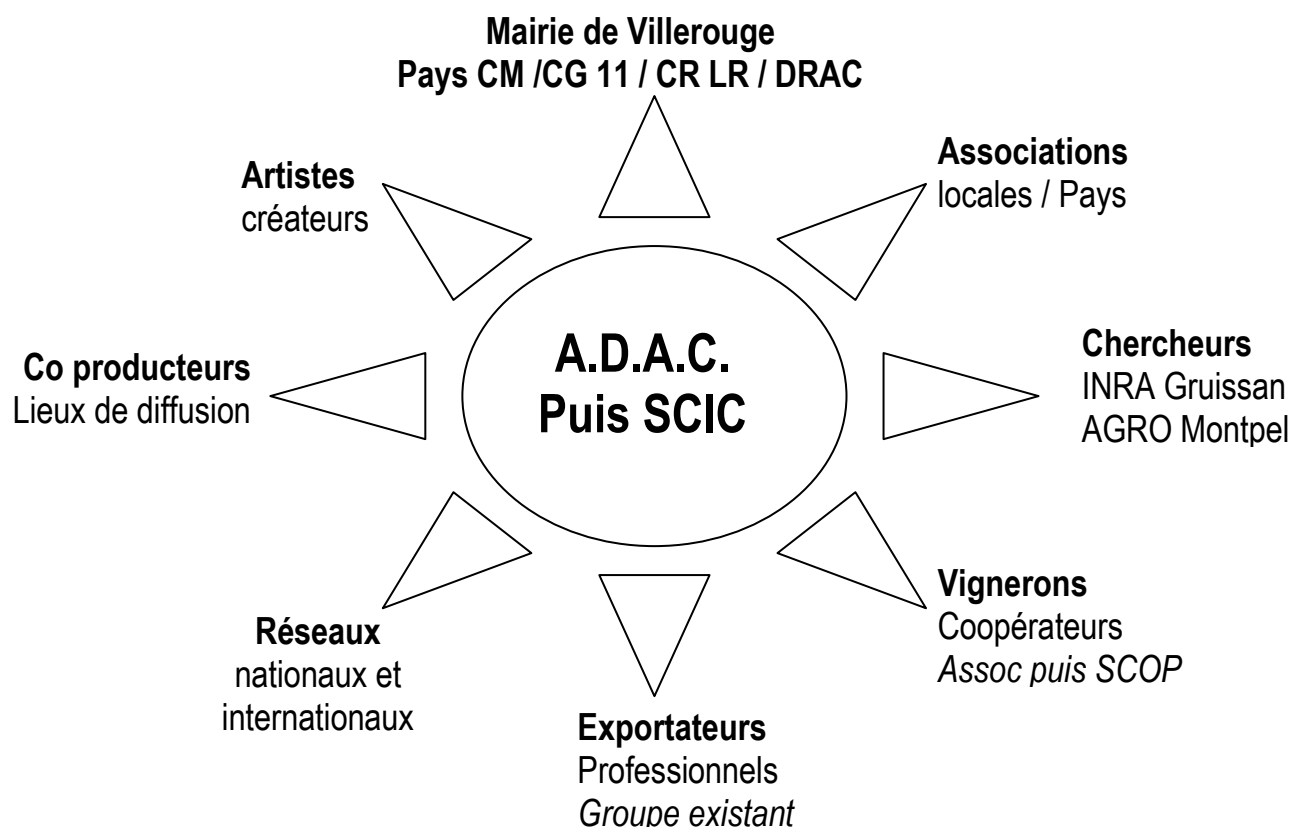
Mairie de Villerouge
Pays CM /CG 11 / CR LR / DRAC

Artistes
créateurs

Associations
locales / Pays

A.D.A.C.
Puis SCIC

Co producteurs
Lieux de diffusion

Chercheurs
INRA Gruissan
AGRO Montpel

Réseaux
nationaux et internationaux

Vignerons
Coopérateurs
*Assoc puis SCOP*

Exportateurs
Professionnels
*Groupe existant*